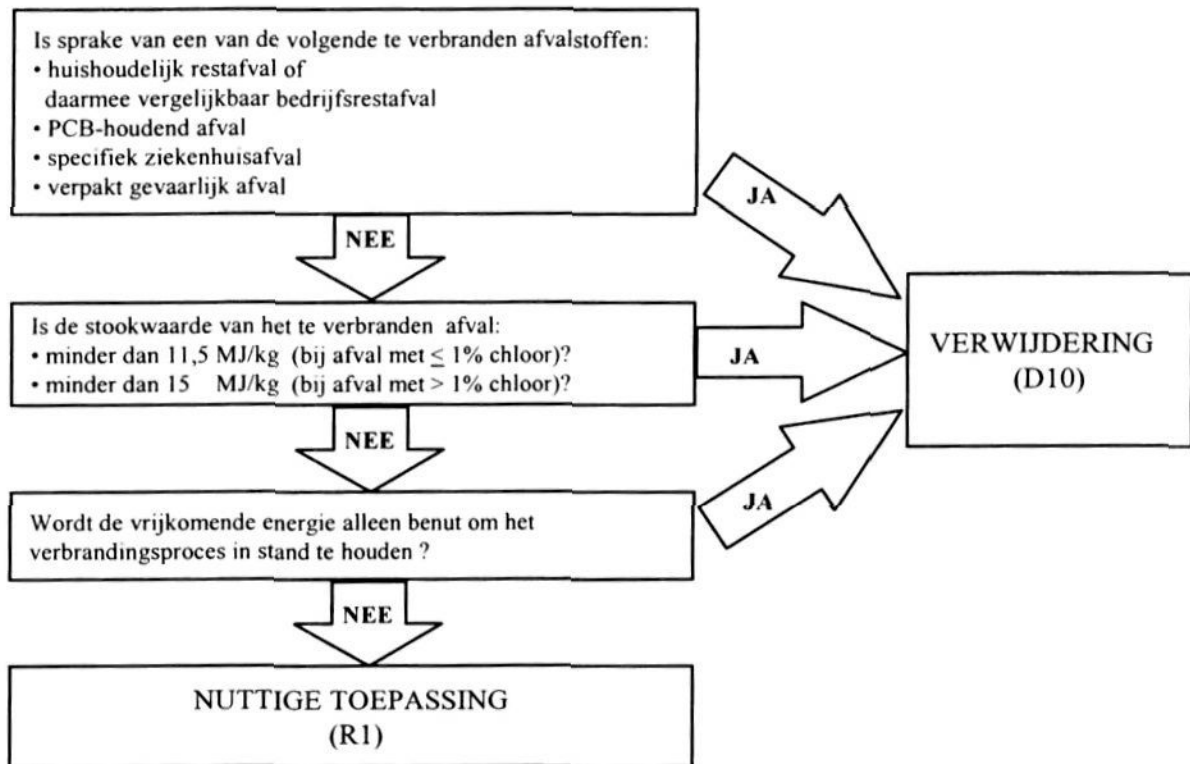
Is sprake van een van de volgende te verbranden afvalstoffen:
• huishoudelijk restafval of
daarmee vergelijkbaar bedrijfsrestafval
• PCB-houdend afval
• specifiek ziekenhuisafval
• verpakt gevaarlijk afval

JA

NEE

Is de stookwaarde van het te verbranden afval:
• minder dan 11,5 MJ/kg (bij afval met $\leq$ 1% chloor)?
• minder dan 15 MJ/kg (bij afval met > 1% chloor)?

JA

VERWIJDERING
(D10)

NEE

JA

Wordt de vrijkomende energie alleen benut om het verbrandingsproces in stand te houden ?

NEE

NUTTIGE TOEPASSING
(R1)